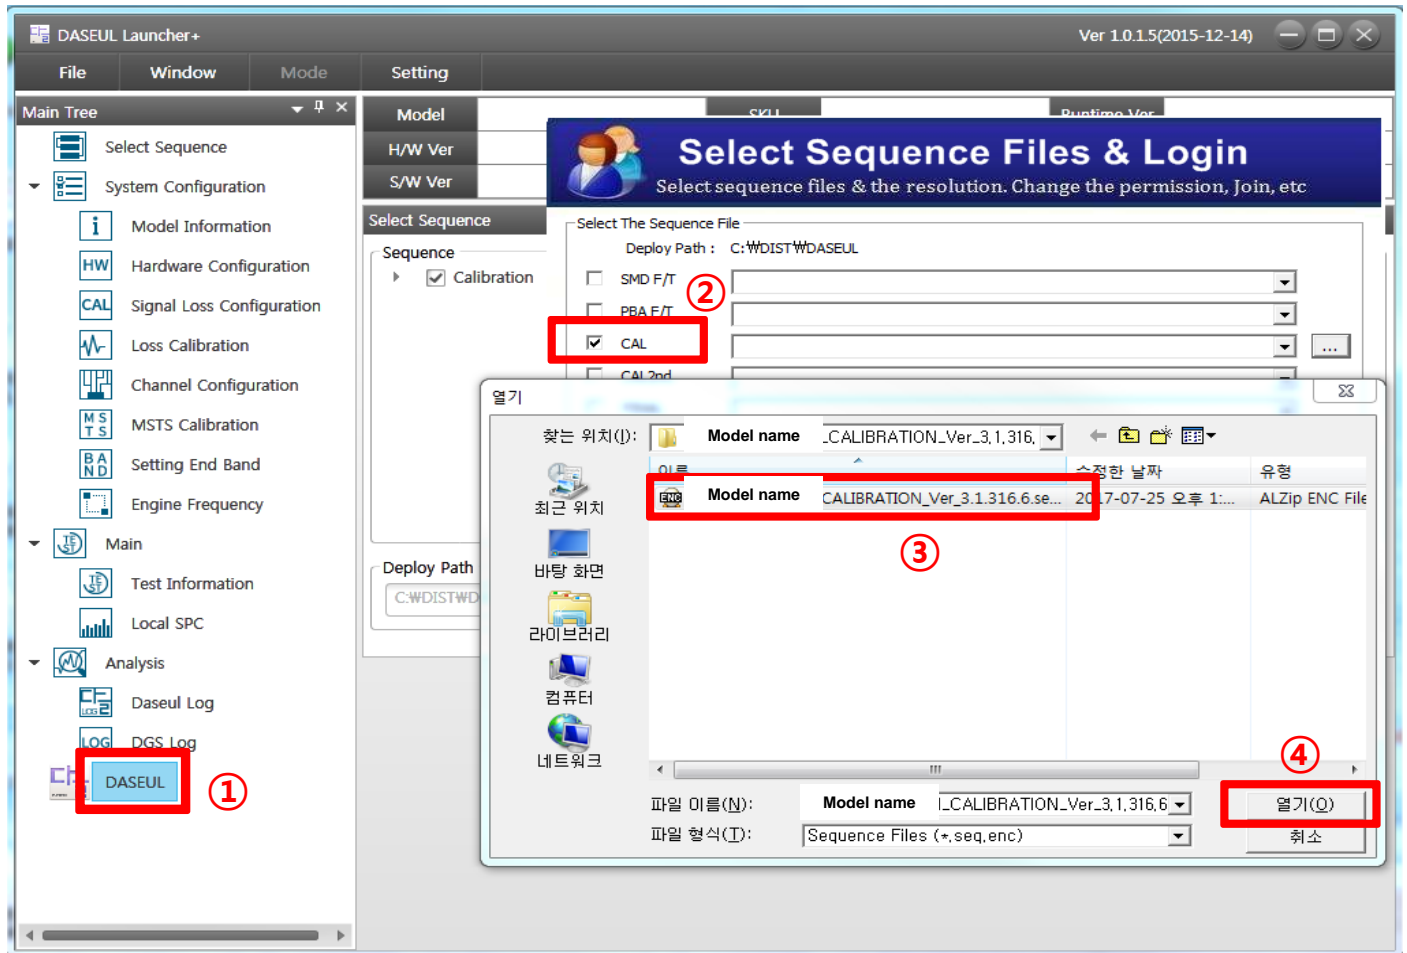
DASEUL Launcher+
Ver 1.0.1.5(2015-12-14)

File
Window
Mode
Setting

Main Tree
Select Sequence
System Configuration
Model Information
Hardware Configuration
Signal Loss Configuration
Loss Calibration
Channel Configuration
MSTS Calibration
Setting End Band
Engine Frequency
Main
Test Information
Local SPC
Analysis
Daseul Log
DGS Log
DASEUL
①

Model
H/W Ver
S/W Ver
Select Sequence
Sequence
Calibration
Deploy Path
C:₩DIST₩D

Select Sequence Files & Login
Select sequence files & the resolution. Change the permission, Join, etc

Select The Sequence File
Deploy Path : C:₩DIST₩DASEUL
SMD F/T
②
PBA F/T
CAL
...
CAL 2nd

열기
찾는 위치(I):
Model name
_CALIBRATION_Ver_3.1.316.
이름
수정한 날짜
유형
Model name
CALIBRATION_Ver_3.1.316.6.se...
2017-07-25 오후 1:...
ALZip ENC File
③
최근 위치
바탕 화면
라이브러리
컴퓨터
네트워크
④
파일 이름(N):
Model name
_CALIBRATION_Ver_3.1.316.6
열기(O)
파일 형식(T):
Sequence Files (*.seq,enc)
취소